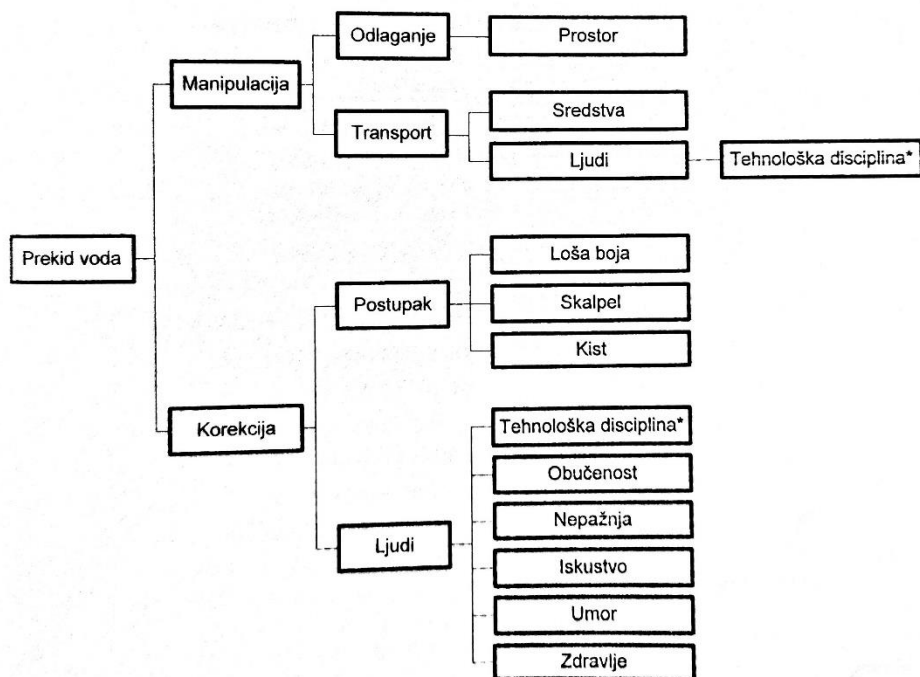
Prekid voda

Manipulacija

Odlaganje

Prostor

Transport

Sredstva

Ljudi

Tehnološka disciplina*

Korekcija

Postupak

Loša boja

Skalpel

Kist

Ljudi

Tehnološka disciplina*

Obučenost

Nepažnja

Iskustvo

Umor

Zdravlje